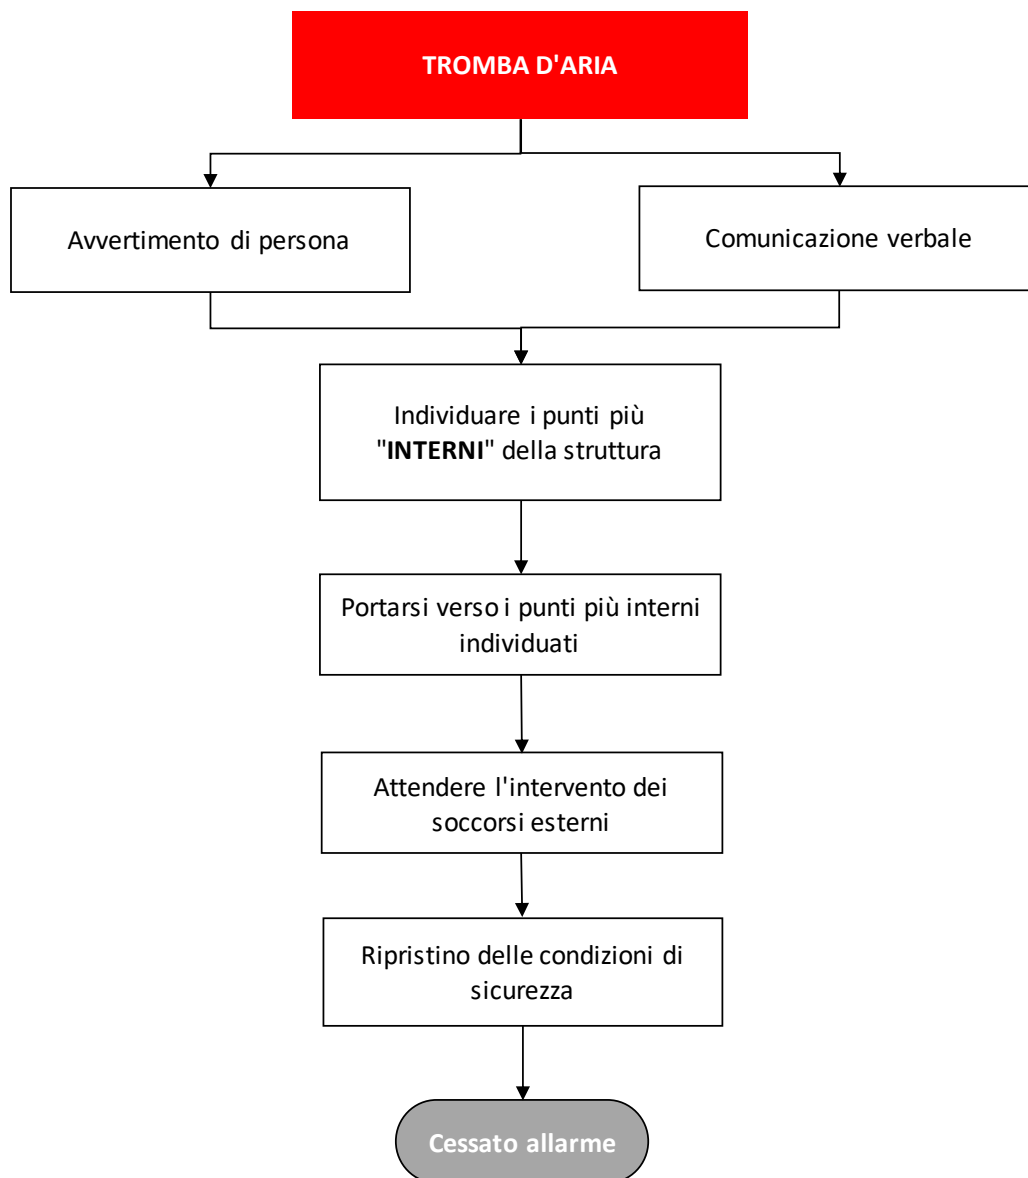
TROMBA D'ARIA

Avvertimento di persona

Comunicazione verbale

Individuare i punti più "INTERNI" della struttura

Portarsi verso i punti più interni individuati

Attendere l'intervento dei soccorsi esterni

Ripristino delle condizioni di sicurezza

Cessato allarme